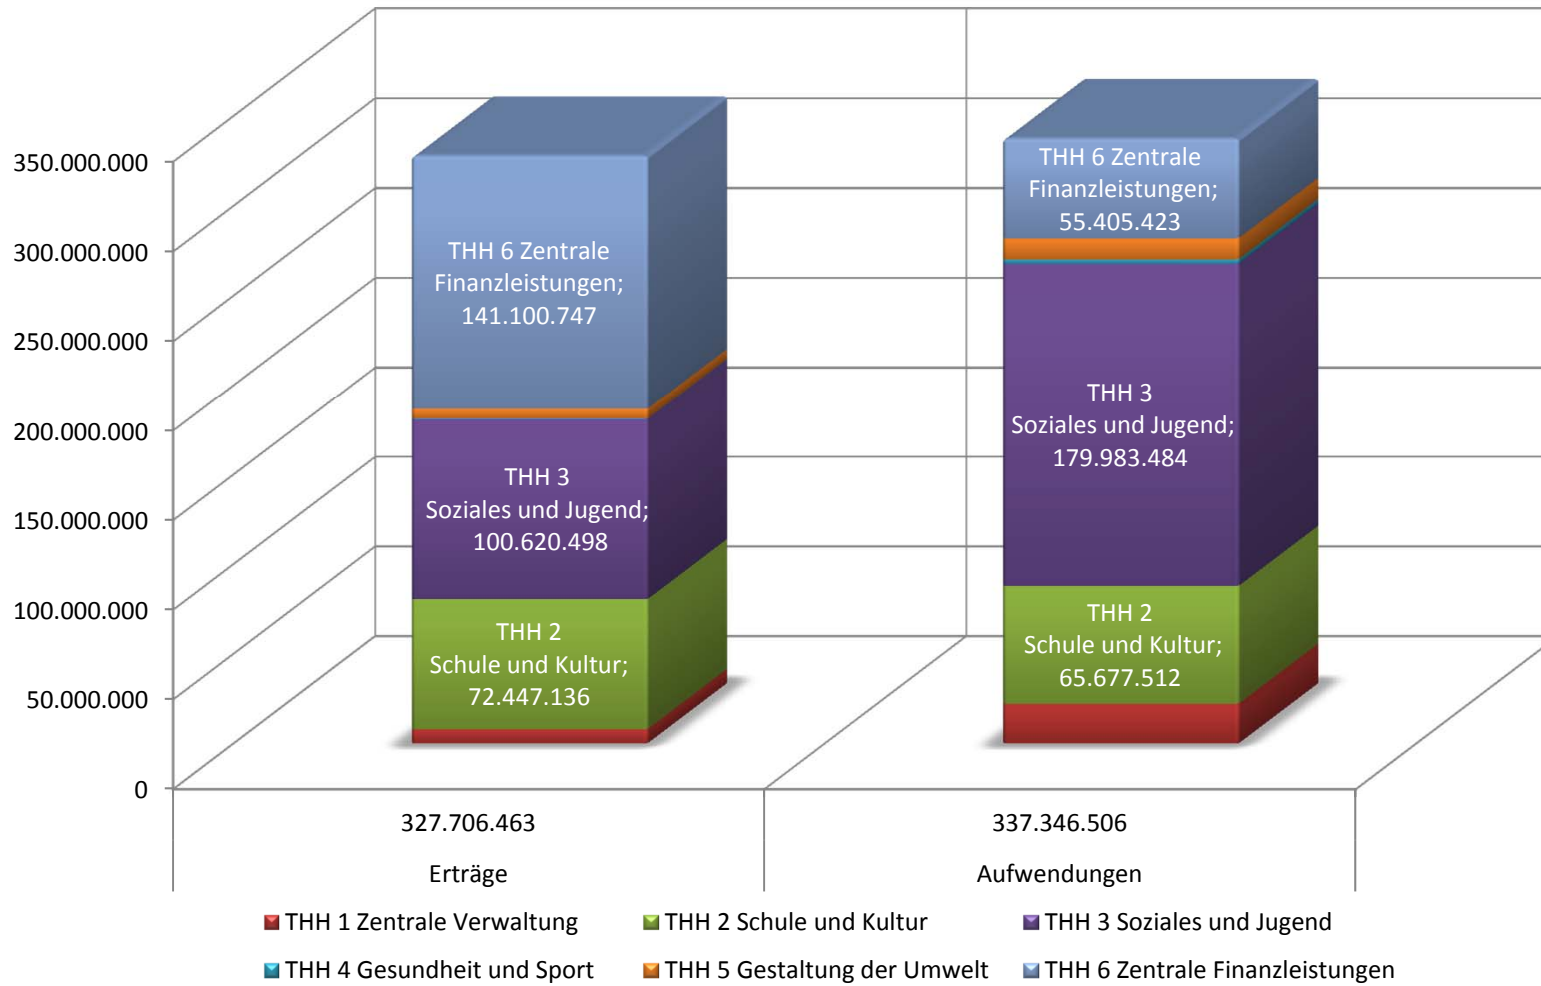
350.000.000
300.000.000
250.000.000
200.000.000
150.000.000
100.000.000
50.000.000
0

THH 6 Zentrale Finanzleistungen; 141.100.747

THH 3 Soziales und Jugend; 100.620.498

THH 2 Schule und Kultur; 72.447.136

THH 6 Zentrale Finanzleistungen; 55.405.423

THH 3 Soziales und Jugend; 179.983.484

THH 2 Schule und Kultur; 65.677.512

327.706.463
Erträge

337.346.506
Aufwendungen

THH 1 Zentrale Verwaltung
THH 2 Schule und Kultur
THH 3 Soziales und Jugend
THH 4 Gesundheit und Sport
THH 5 Gestaltung der Umwelt
THH 6 Zentrale Finanzleistungen